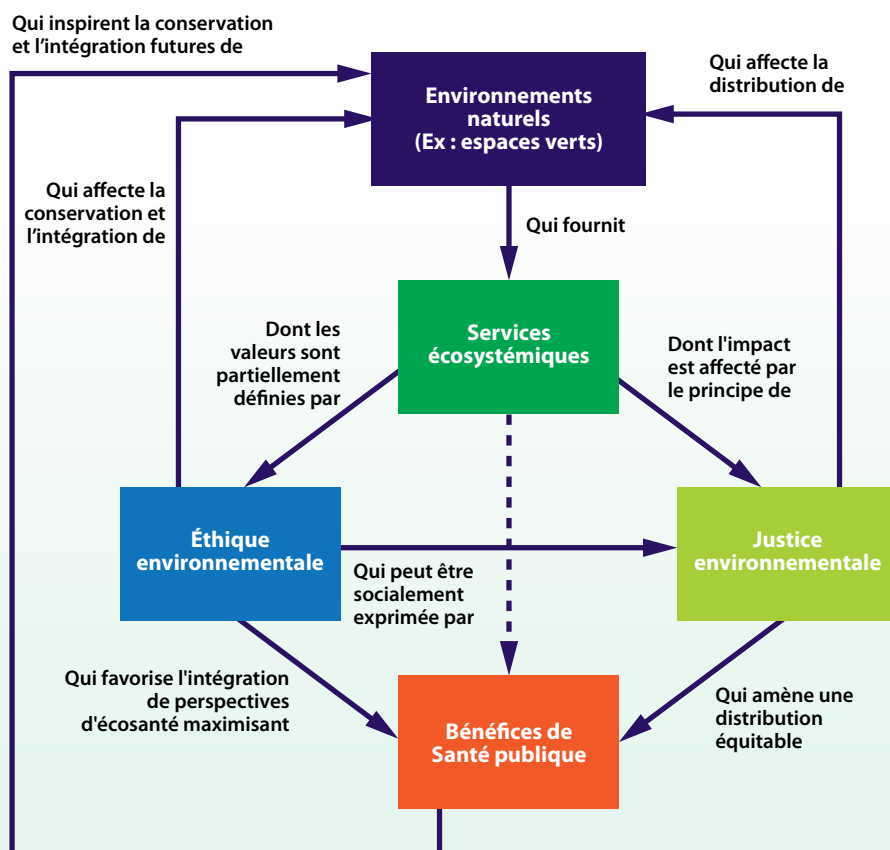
Qui inspirent la conservation et l’intégration futures de

Environnements naturels (Ex : espaces verts)

Qui affecte la distribution de

Qui affecte la conservation et l’intégration de

Qui fournit

Services écosystémiques

Dont les valeurs sont partiellement définies par

Dont l'impact est affecté par le principe de

Éthique environnementale

Justice environnementale

Qui peut être socialement exprimée par

Qui favorise l'intégration de perspectives d'écosanté maximisant

Bénéfices de Santé publique

Qui amène une distribution équitable